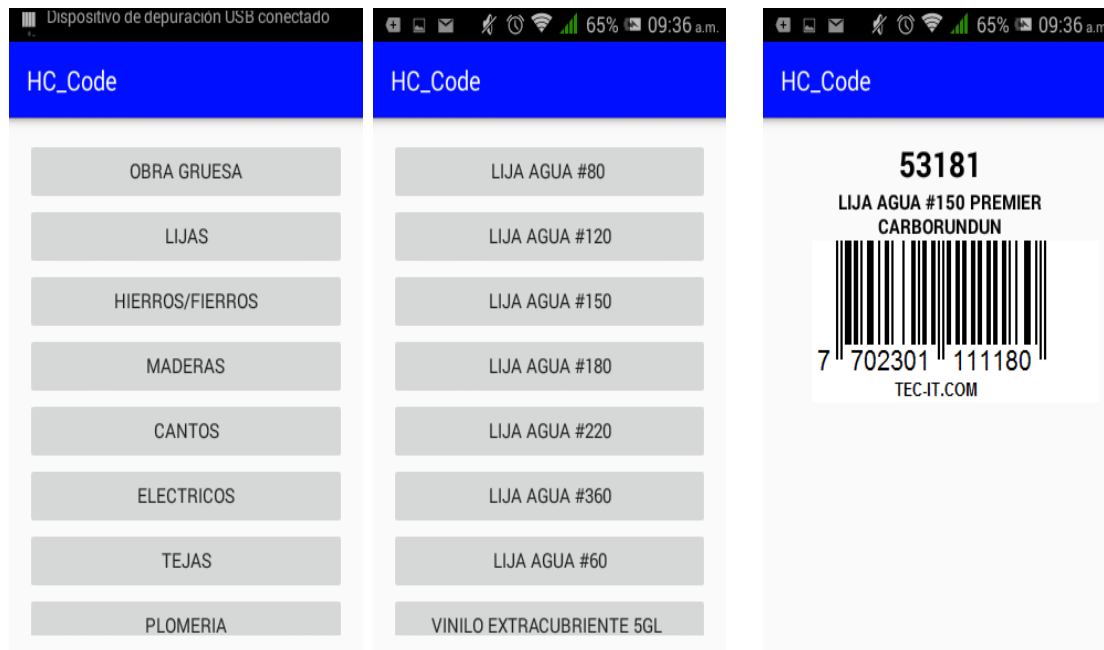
Dispositivo de depuración USB conectado

HC_Code

OBRA GRUESA

LIJAS

HIERROS/FIERROS

MADERAS

CANTOS

ELECTRICOS

TEJAS

PLOMERIA

65% 09:36 a.m.

HC_Code

LIJA AGUA #80

LIJA AGUA #120

LIJA AGUA #150

LIJA AGUA #180

LIJA AGUA #220

LIJA AGUA #360

LIJA AGUA #60

VINILO EXTRACUBRIENTE 5GL

65% 09:36 a.m.

HC_Code

53181

LIJA AGUA #150 PREMIER CARBORUNDUN

7 702301 111180

TEC-IT.COM